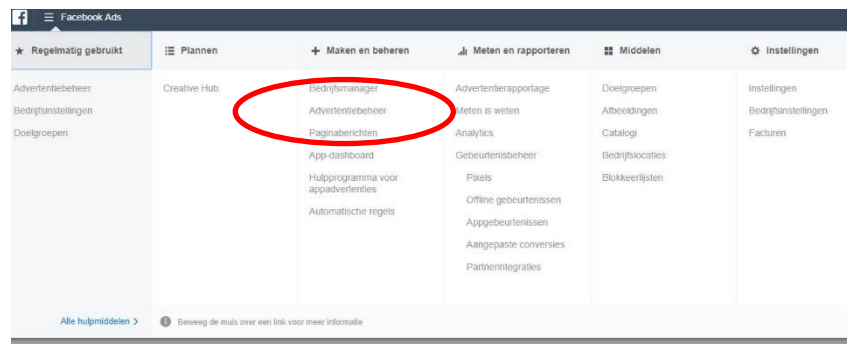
Facebook Ads

★ Regelmatig gebruikt
Advertentiebeheer
Bedrijfsinstellingen
Doelgroepen

Plannen
Creative Hub

+ Maken en beheren
Bedrijfsmanager
Advertentiebeheer
Paginaberichten
App-dashboard
Hulpprogramma voor appadvertenties
Automatische regels

Meten en rapporteren
Advertentierapportage
Meten is weten
Analytics
Gebeurtenisbeheer
Pixels
Offline gebeurtenissen
Appgebeurtenissen
Aangepaste conversies
Partnerintegraties

Middelen
Doelgroepen
Afbeeldingen
Catalogi
Bedrijfslocaties
Blokkeerlijsten

Instellingen
Instellingen
Bedrijfsinstellingen
Facturen

Alle hulpmiddelen >
Beweeg de muis over een link voor meer informatie